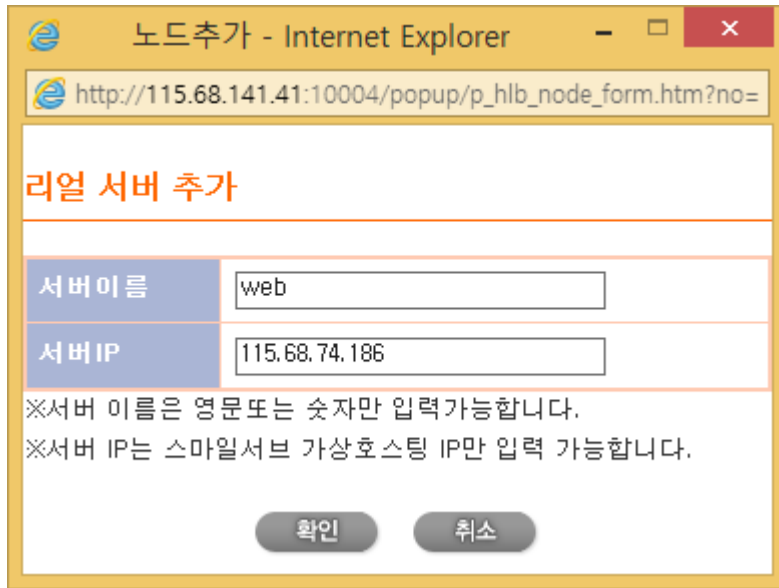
노드추가 - Internet Explorer

http://115.68.141.41:10004/popup/p_hlb_node_form.htm?no=

리얼 서버 추가

| 서버이름 | web |
|---|---|
| 서버IP | 115.68.74.186 |

※서버 이름은 영문또는 숫자만 입력가능합니다.

※서버 IP는 스마일서브 가상호스팅 IP만 입력 가능합니다.

확인 취소